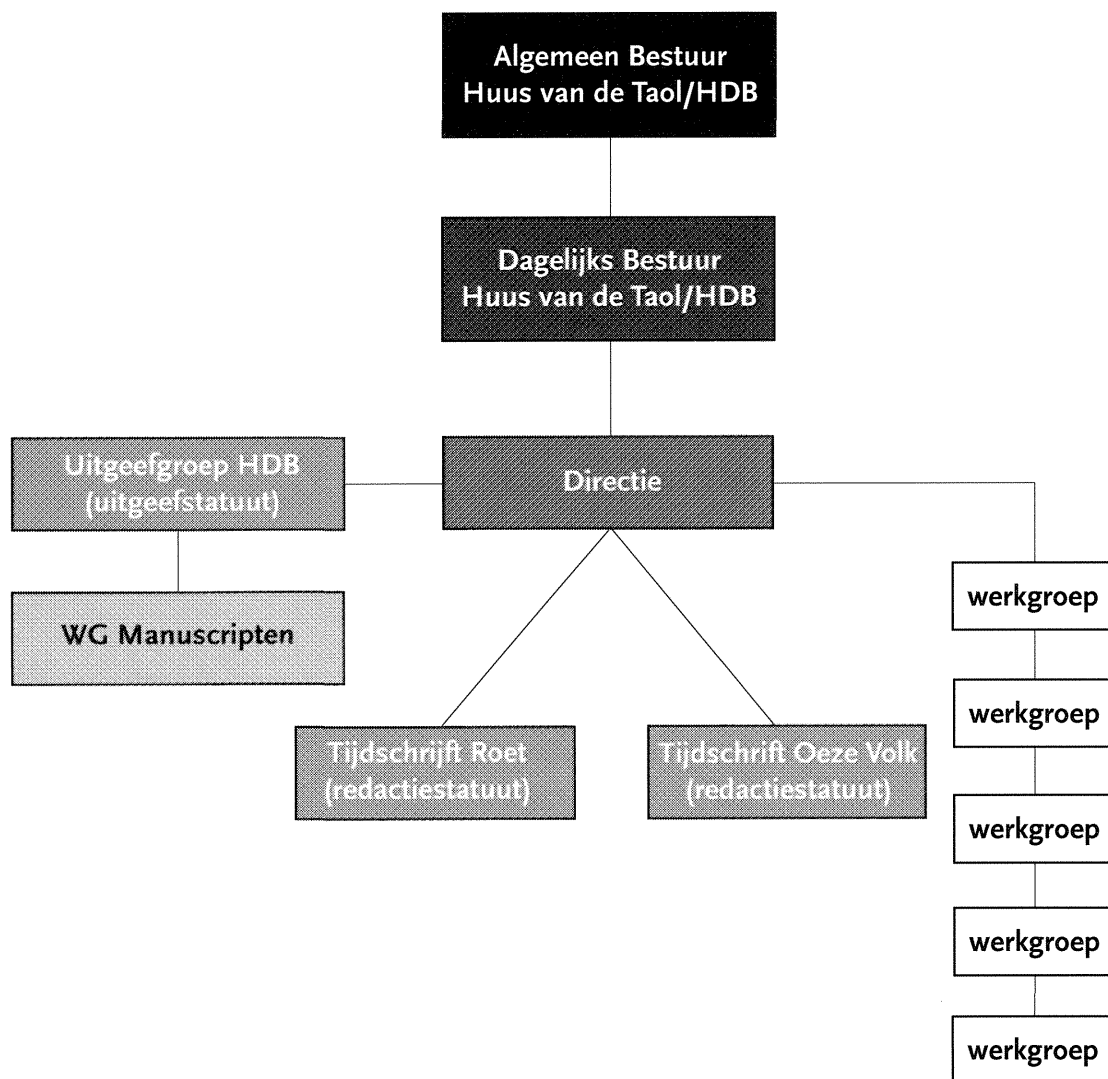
Algemeen Bestuur
Huus van de Taol/HDB

Dagelijks Bestuur
Huus van de Taol/HDB

Uitgeefgroep HDB
(uitgeefstatuut)

Directie

WG Manuscripten

Tijdschrift Roet
(redactiestatuut)

Tijdschrift Oeze Volk
(redactiestatuut)

werkgroep

werkgroep

werkgroep

werkgroep

werkgroep